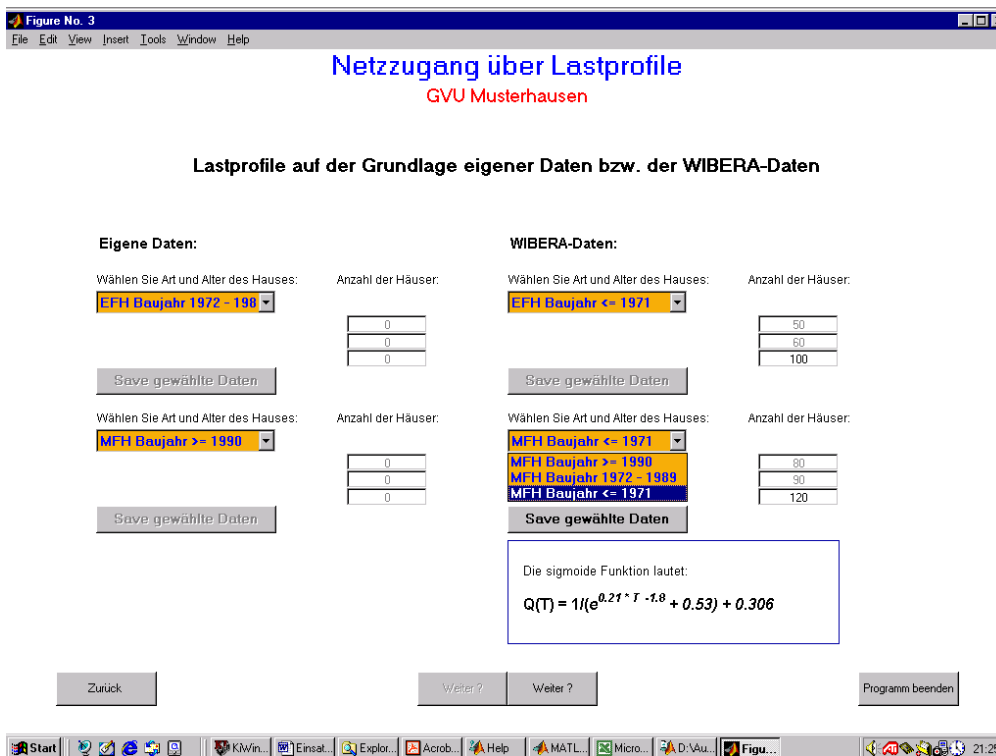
Figure No. 3
File Edit View Insert Tools Window Help

Netzzugang über Lastprofile
GVU Musterhausen

Lastprofile auf der Grundlage eigener Daten bzw. der WIBERA-Daten

Eigene Daten:

Wählen Sie Art und Alter des Hauses:
EFH Baujahr 1972 - 198
Anzahl der Häuser:
0
0
0
Save gewählte Daten

Wählen Sie Art und Alter des Hauses:
MFH Baujahr >= 1990
Anzahl der Häuser:
0
0
0
Save gewählte Daten

WIBERA-Daten:

Wählen Sie Art und Alter des Hauses:
EFH Baujahr <= 1971
Anzahl der Häuser:
50
60
100
Save gewählte Daten

Wählen Sie Art und Alter des Hauses:
MFH Baujahr <= 1971
MFH Baujahr >= 1990
MFH Baujahr 1972 - 1989
MFH Baujahr <= 1971
Anzahl der Häuser:
80
90
120
Save gewählte Daten

Die sigmoide Funktion lautet:
$Q(T) = 1/(e^{0.21 * T - 1.8} + 0.53) + 0.306$

Zurück
Weiter ?
Weiter ?
Programm beenden

Start
KiWin...
Einsat...
Explor...
Acrob...
Help
MATL...
Micro...
D:\Au...
Figu...
21:2